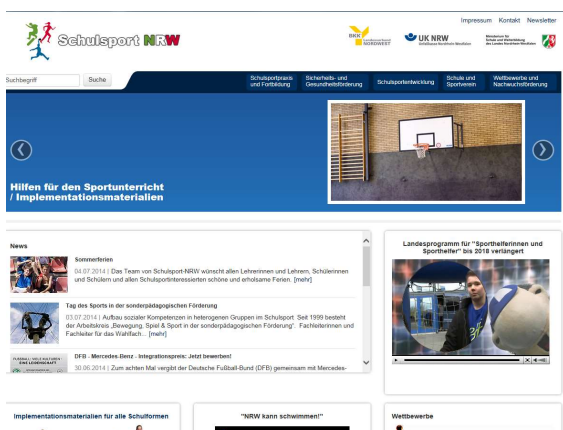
Impressum Kontakt Newsletter

Schulsport NRW

BKK Landesverband NORDWEST

UK NRW Unfallkasse Nordrhein-Westfalen

Ministerium für Schule und Weiterbildung des Landes Nordrhein-Westfalen

Suchbegriff Suche

Schulsportpraxis und Fortbildung

Sicherheits- und Gesundheitsförderung

Schulsportentwicklung

Schule und Sportverein

Wettbewerbe und Nachwuchsförderung

Hilfen für den Sportunterricht / Implementationsmaterialien

News

Sommerferien

04.07.2014 | Das Team von Schulsport-NRW wünscht allen Lehrerinnen und Lehrern, Schülerinnen und Schülern und allen Schulsportinteressierten schöne und erholsame Ferien. [mehr]

Tag des Sports in der sonderpädagogischen Förderung

03.07.2014 | Aufbau sozialer Kompetenzen in heterogenen Gruppen im Schulsport. Seit 1999 besteht der Arbeitskreis „Bewegung, Spiel & Sport in der sonderpädagogischen Förderung". Fachleiterinnen und Fachleiter für das Wahlfach... [mehr]

DFB - Mercedes-Benz - Integrationspreis: Jetzt bewerben!

30.06.2014 | Zum achten Mal vergibt der Deutsche Fußball-Bund (DFB) gemeinsam mit Mercedes-

Landesprogramm für "Sporthelferinnen und Sporthelfer" bis 2018 verlängert

Implementationsmaterialien für alle Schulformen

"NRW kann schwimmen!"

Wettbewerbe